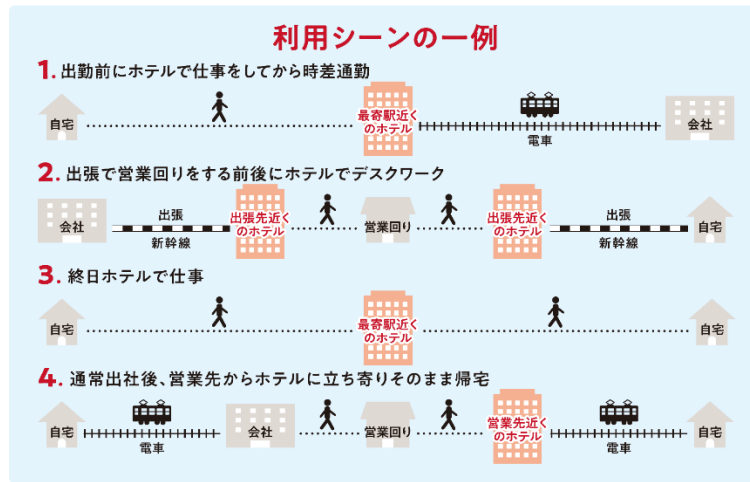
利用シーンの一例

1. 出勤前にホテルで仕事をしてから時差通勤

自宅 最寄駅近くのホテル 電車 会社

2. 出張で営業回りをする前後にホテルでデスクワーク

会社 出張 新幹線 出張先近くのホテル 営業回り 出張先近くのホテル 出張 新幹線 自宅

3. 終日ホテルで仕事

自宅 最寄駅近くのホテル 自宅

4. 通常出社後、営業先からホテルに立ち寄りそのまま帰宅

自宅 電車 会社 営業回り 営業先近くのホテル 電車 自宅